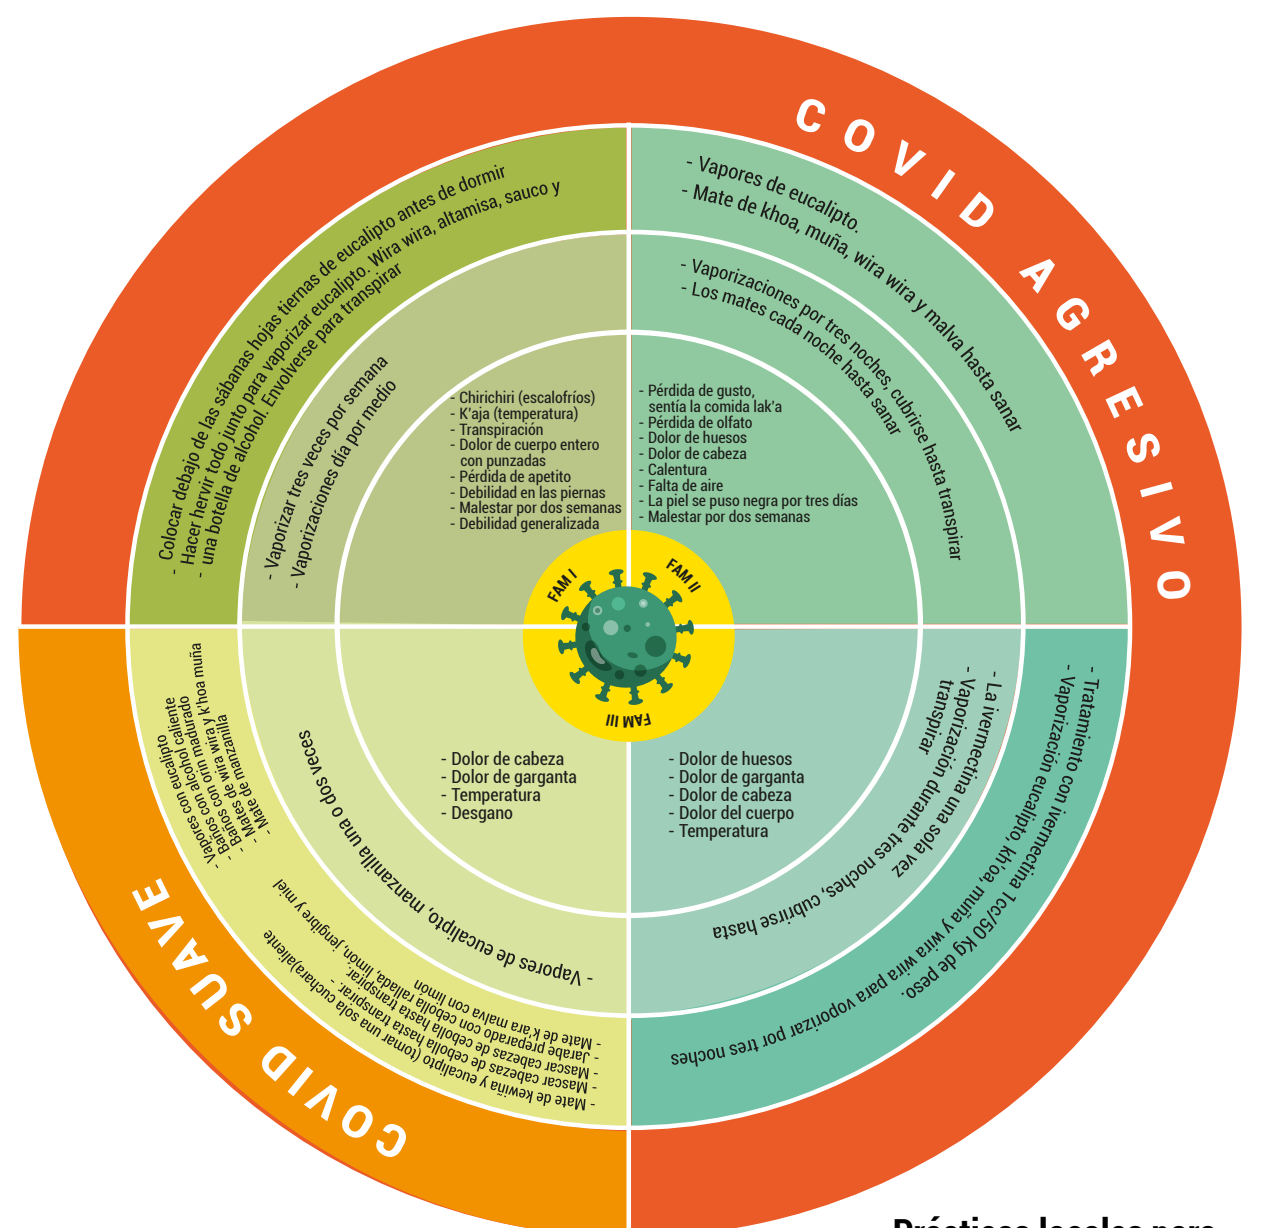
COVID AGRESIVO

COVID SUAVE

FAM I

FAM II

FAM III

- Chirichiri (escalofríos)
- K'aja (temperatura)
- Transpiración
- Dolor de cuerpo entero con punzadas
- Pérdida de apetito
- Debilidad en las piernas
- Malestar por dos semanas
- Debilidad generalizada

- Vaporizar tres veces por semana
- Vaporizaciones día por medio

Colocar debajo de las sábanas hojas tiernas de eucalipto antes de dormir
- Hacer hervir todo junto para vaporizar eucalipto. Wira wira, altamisa, sauco y una botella de alcohol. Envolverse para transpirar

- Pérdida de gusto, sentía la comida lak'a
- Pérdida de olfato
- Dolor de huesos
- Dolor de cabeza
- Calentura
- Falta de aire
- La piel se puso negra por tres días
- Malestar por dos semanas

- Vaporizaciones por tres noches, cubrirse hasta transpirar
- Los mates cada noche hasta sanar

- Vapores de eucalipto.
- Mate de khoa, muña, wira wira y malva hasta sanar

- Dolor de cabeza
- Dolor de garganta
- Temperatura
- Desgano

- Vapores de eucalipto, manzanilla una o dos veces

- Vapores con eucalipto
- Baños con alcohol caliente
- Baños con orín madurado
- Baños con wira wira y k'hoa muña
- Mates de manzanilla
- Mate

- Mate de kewiña y eucalipto (tomar una sola cuchara)aliente
- Mascar cabezas de cebolla hasta transpirar.
- Mascar cabezas de cebolla rallada, limón, jengibre y miel
- Jarabe preparado con cebolla
- Mate de k'ara malva con limón

- Dolor de huesos
- Dolor de garganta
- Dolor de cabeza
- Dolor del cuerpo
- Temperatura

- La ivermectina una sola vez
- Vaporización durante tres noches, cubrirse hasta transpirar

- Tratamiento con ivermectina 1cc/50 kg de peso.
- Vaporización eucalipto, kh'oa, muña y wira wira para vaporizar por tres noches

Prácticas locales para